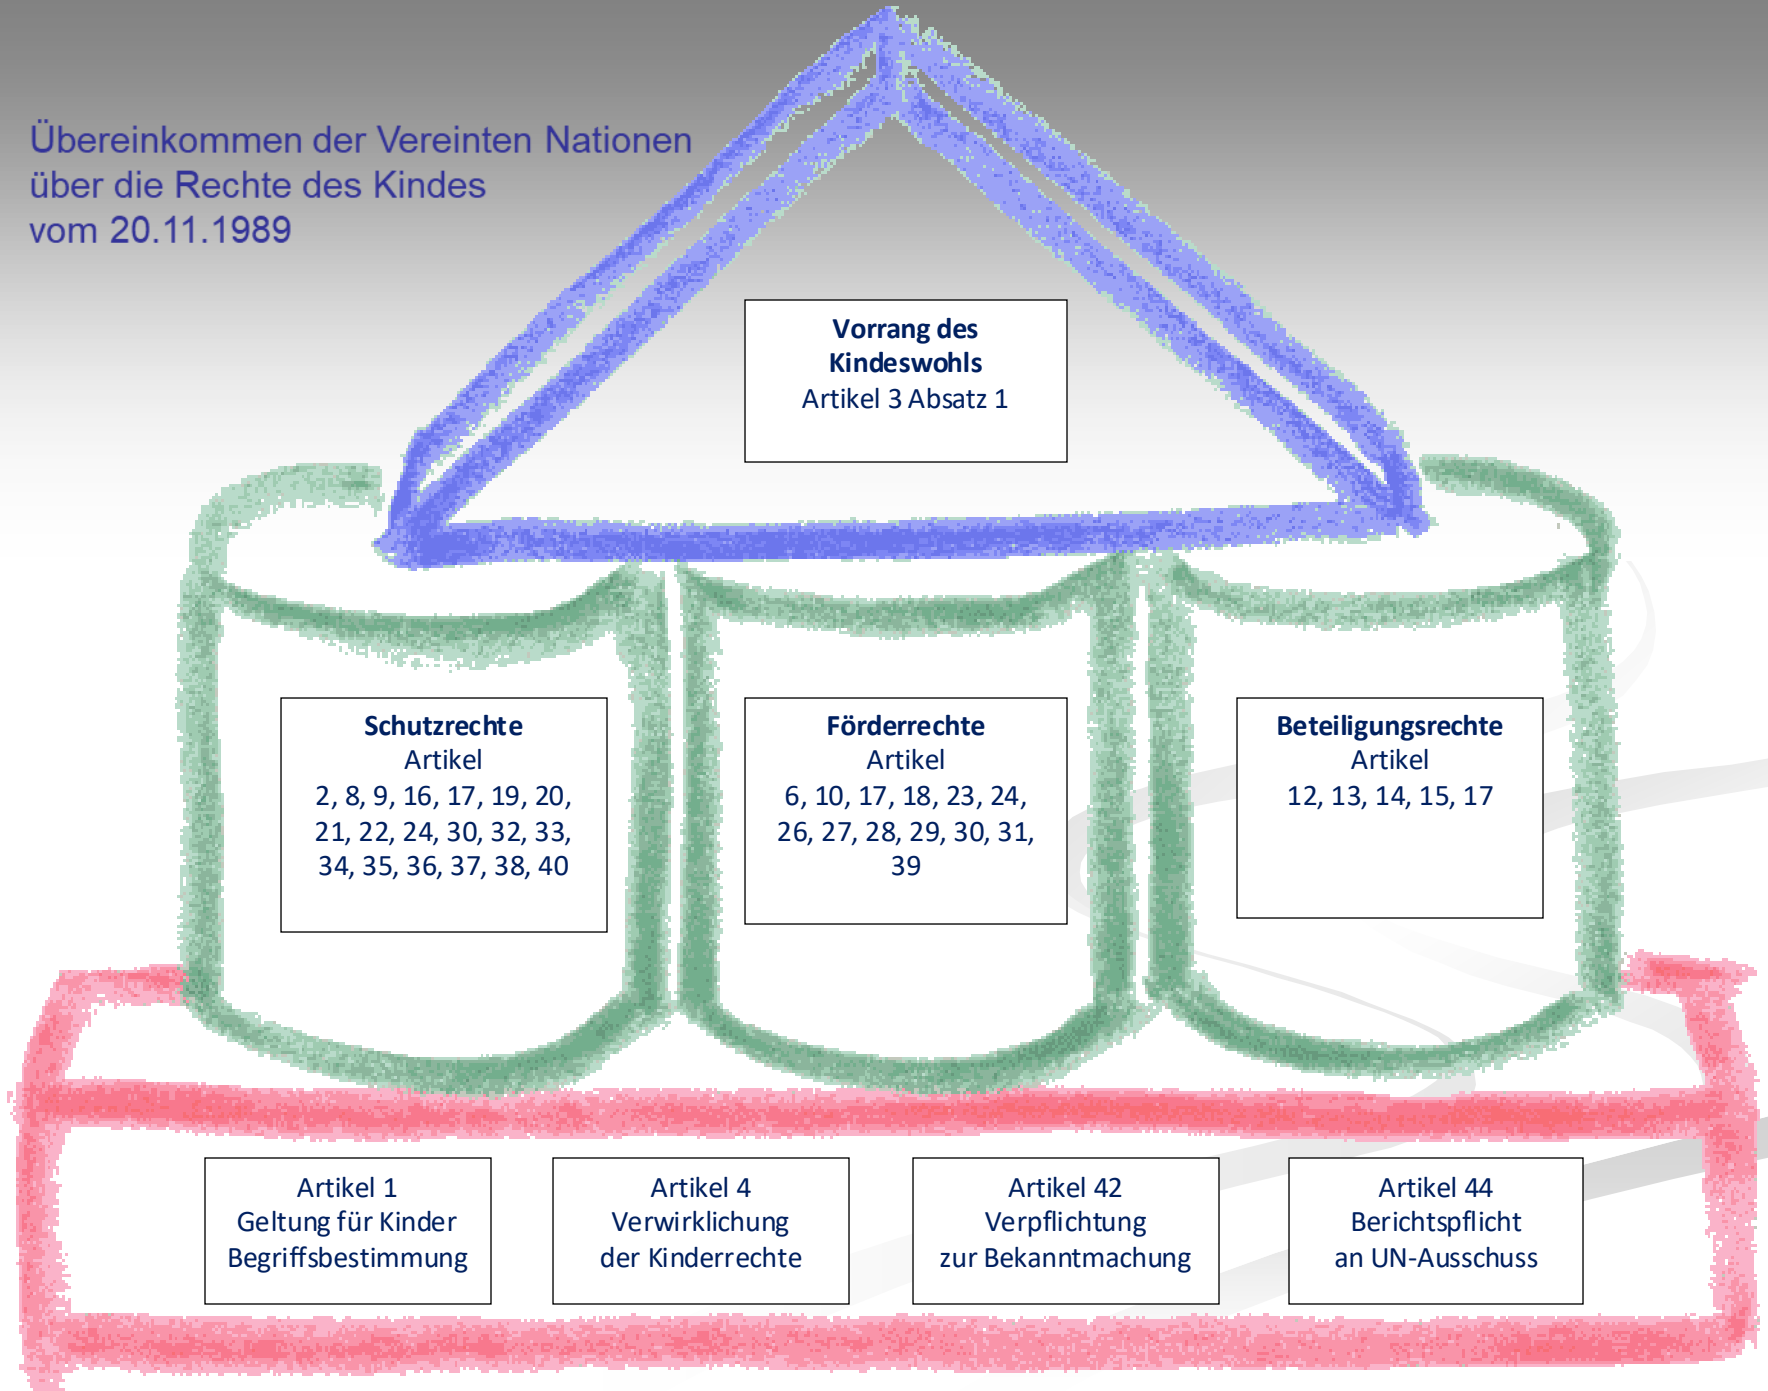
Übereinkommen der Vereinten Nationen über die Rechte des Kindes vom 20.11.1989

**Vorrang des Kindeswohls**
Artikel 3 Absatz 1

**Schutzrechte**
Artikel
2, 8, 9, 16, 17, 19, 20, 21, 22, 24, 30, 32, 33, 34, 35, 36, 37, 38, 40

**Förderrechte**
Artikel
6, 10, 17, 18, 23, 24, 26, 27, 28, 29, 30, 31, 39

**Beteiligungsrechte**
Artikel
12, 13, 14, 15, 17

Artikel 1
Geltung für Kinder
Begriffsbestimmung

Artikel 4
Verwirklichung
der Kinderrechte

Artikel 42
Verpflichtung
zur Bekanntmachung

Artikel 44
Berichtspflicht
an UN-Ausschuss